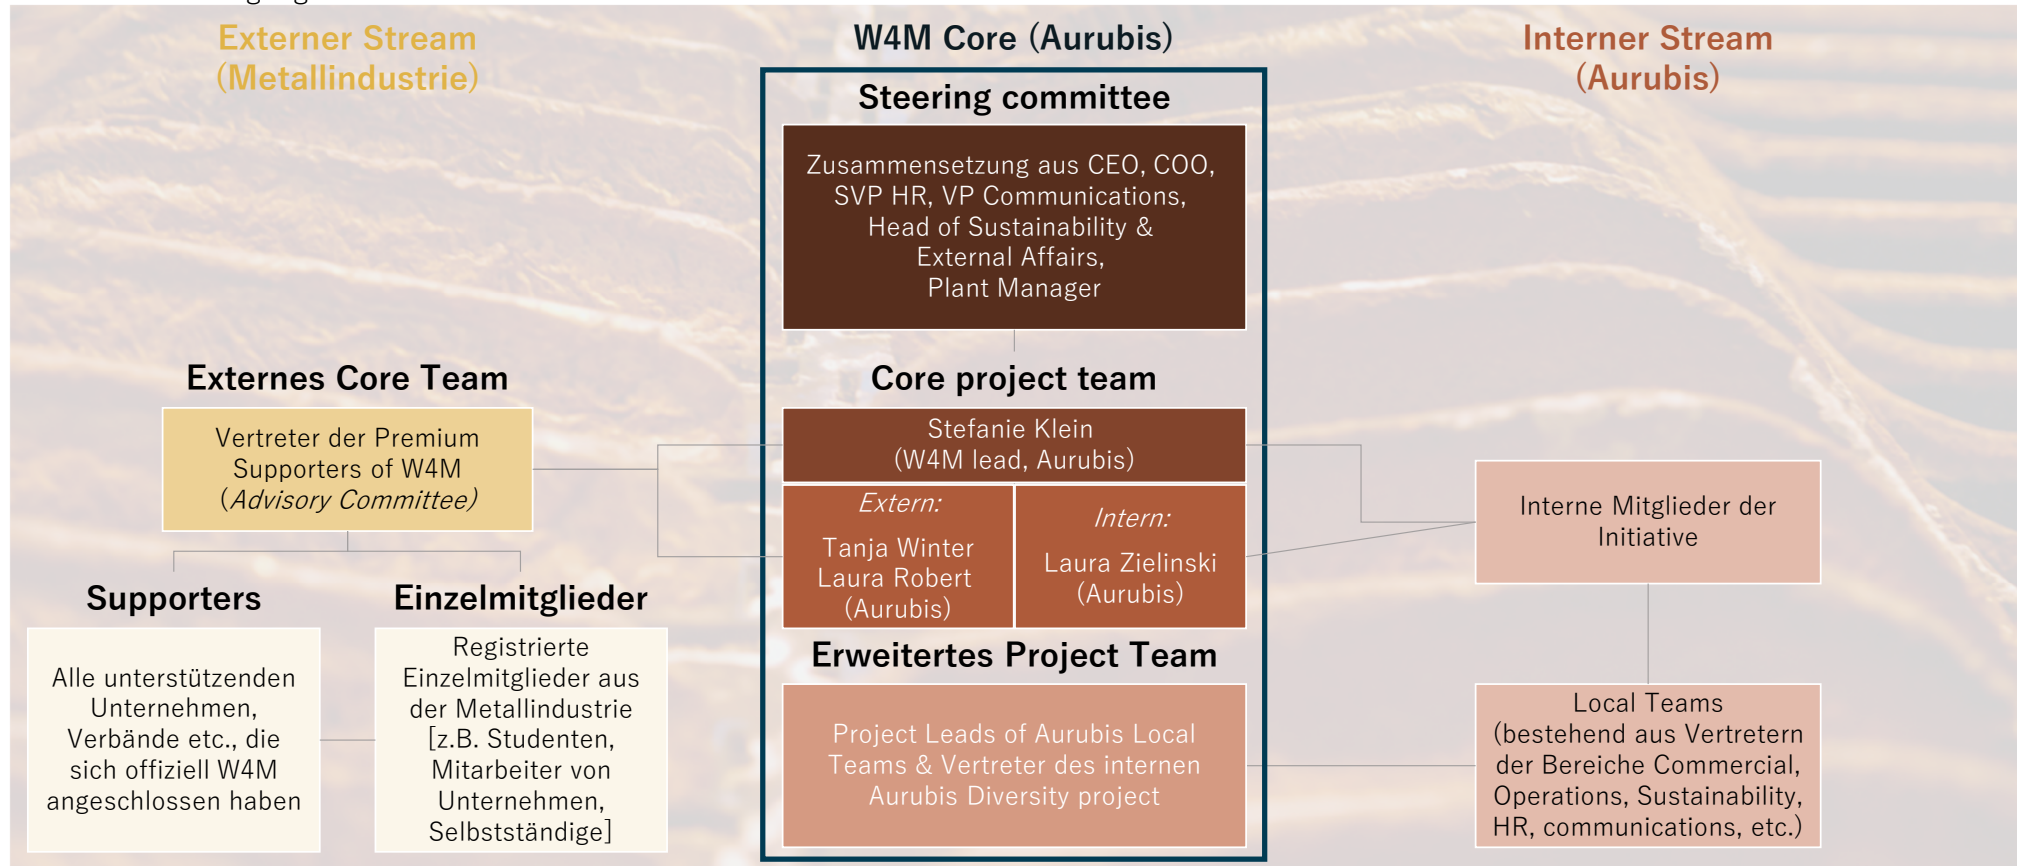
Externer Stream (Metallindustrie)

W4M Core (Aurubis)

Interner Stream (Aurubis)

Steering committee

Zusammensetzung aus CEO, COO, SVP HR, VP Communications, Head of Sustainability & External Affairs, Plant Manager

Externes Core Team

Vertreter der Premium Supporters of W4M (*Advisory Committee*)

Core project team

Stefanie Klein (W4M lead, Aurubis)

*Extern:*

Tanja Winter
Laura Robert
(Aurubis)

*Intern:*

Laura Zielinski
(Aurubis)

Interne Mitglieder der Initiative

Supporters

Alle unterstützenden Unternehmen, Verbände etc., die sich offiziell W4M angeschlossen haben

Einzelmitglieder

Registrierte Einzelmitglieder aus der Metallindustrie [z.B. Studenten, Mitarbeiter von Unternehmen, Selbstständige]

Erweitertes Project Team

Project Leads of Aurubis Local Teams & Vertreter des internen Aurubis Diversity project

Local Teams (bestehend aus Vertretern der Bereiche Commercial, Operations, Sustainability, HR, communications, etc.)